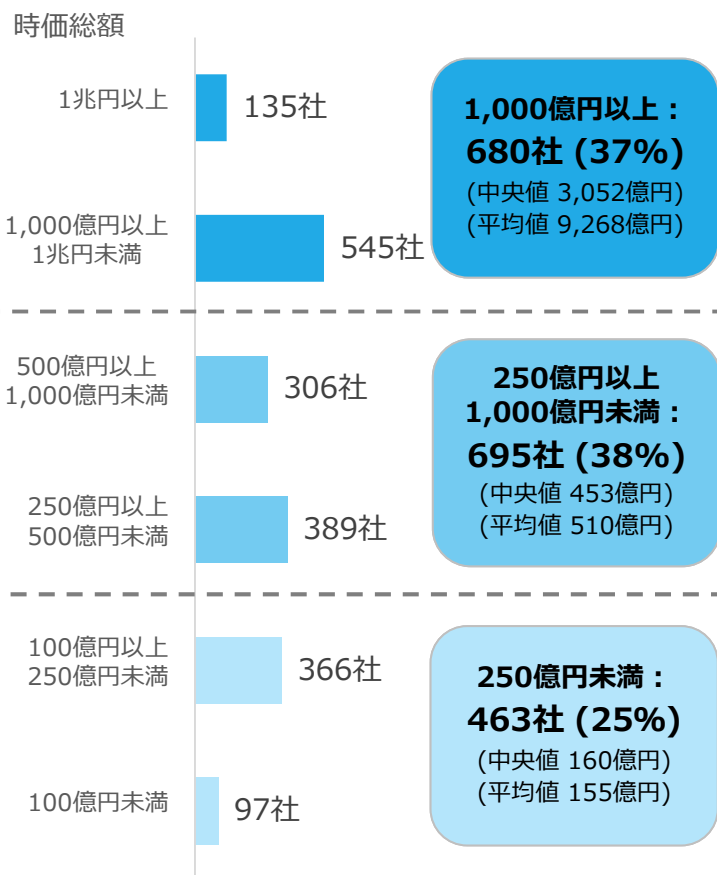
時価総額

1兆円以上

135社

1,000億円以上
1兆円未満

545社

1,000億円以上：
680社 (37%)
(中央値 3,052億円)
(平均値 9,268億円)

500億円以上
1,000億円未満

306社

250億円以上
500億円未満

389社

250億円以上
1,000億円未満：
695社 (38%)
(中央値 453億円)
(平均値 510億円)

100億円以上
250億円未満

366社

100億円未満

97社

250億円未満：
463社 (25%)
(中央値 160億円)
(平均値 155億円)